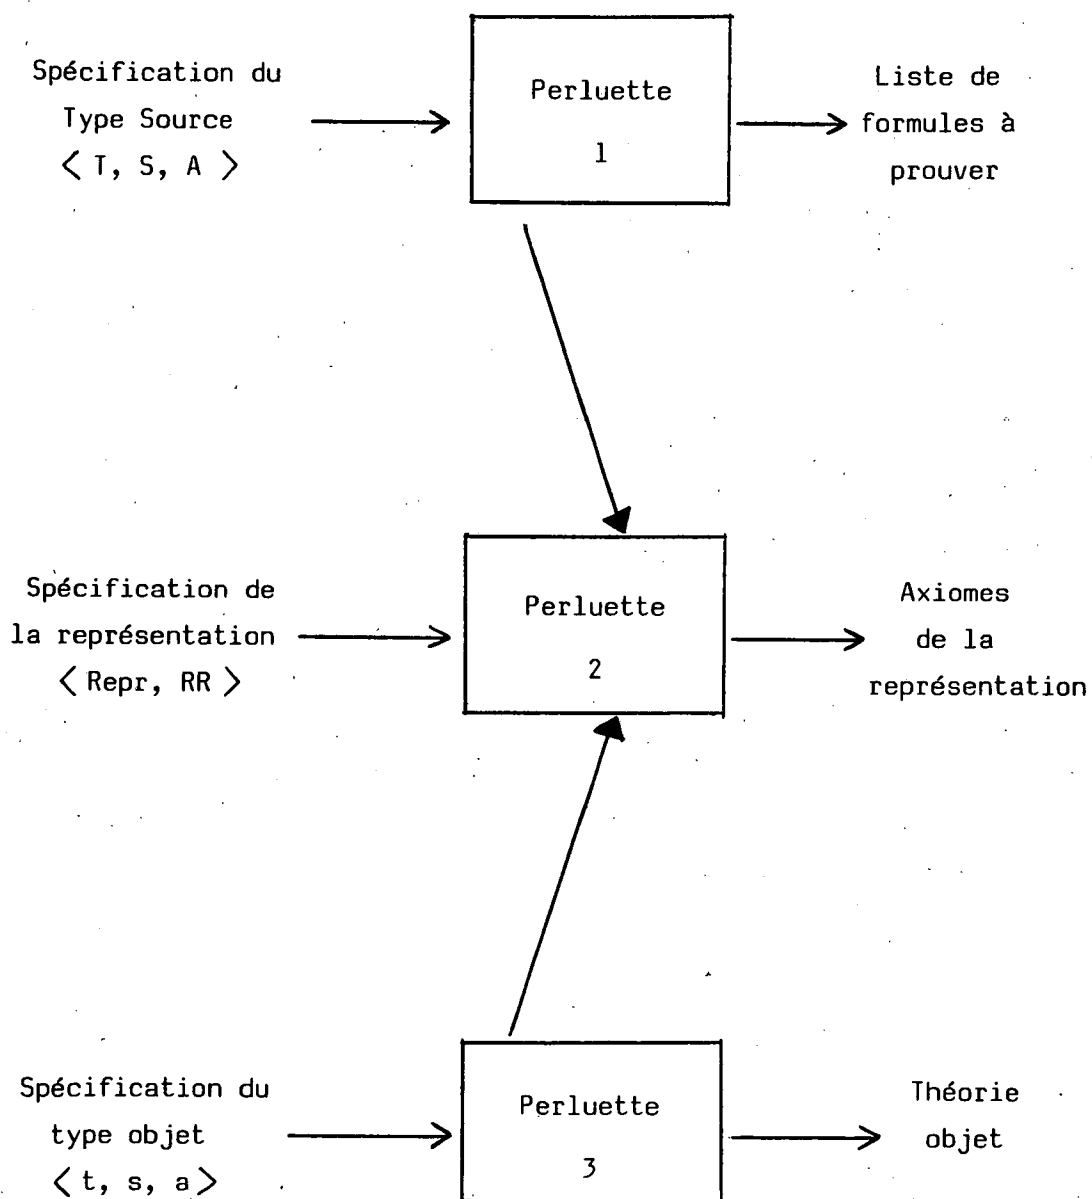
Spécification du Type Source $\langle$ T, S, A $\rangle$

Perluette 1

Liste de formules à prouver

Spécification de la représentation $\langle$ Repr, RR $\rangle$

Perluette 2

Axiomes de la représentation

Spécification du type objet $\langle$ t, s, a $\rangle$

Perluette 3

Théorie objet